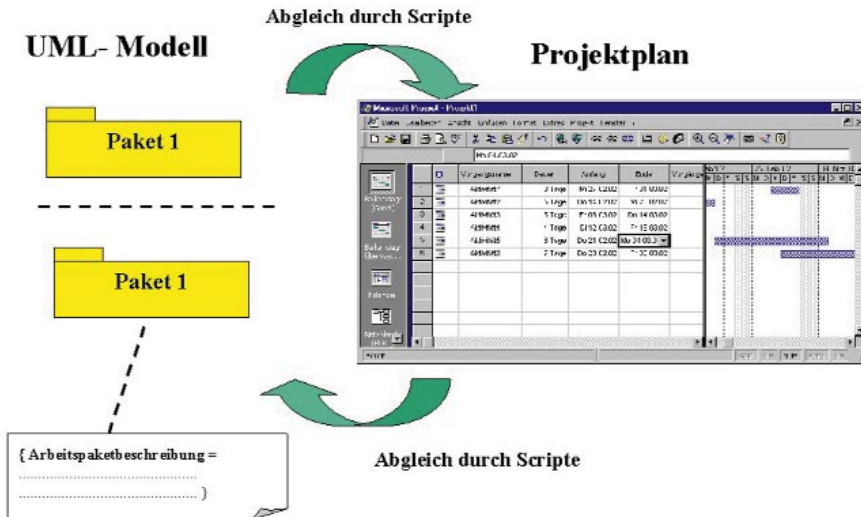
Abgleich durch Scripte

UML- Modell

Projektplan

Paket 1

Paket 1

Microsoft Project - Projekt1

Datei Bearbeiten Ansicht Einfügen Format Extras Projekt Fenster ?

| | Vorgangsname | Dauer | Anfang | Ende |
|---|---|---|---|---|
| 1 | AAM4/6/1 | 3 Tage | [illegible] | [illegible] |
| 2 | AAM4/6/2 | 5 Tage | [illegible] | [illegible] |
| 3 | AAM4/6/3 | 5 Tage | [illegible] | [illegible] |
| 4 | AAM4/6/4 | 1 Tage | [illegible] | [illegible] |
| 5 | AAM4/6/5 | 3 Tage | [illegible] | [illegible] |
| 6 | AAM4/6/2 | 2 Tage | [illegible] | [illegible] |

Balkendiagramm (Gantt)

Balkendiagramm Überwachung

Kalender

Netzplandiagramm

Bereit

{ Arbeitspaketbeschreibung =
......................................................
...................................................... }

Abgleich durch Scripte